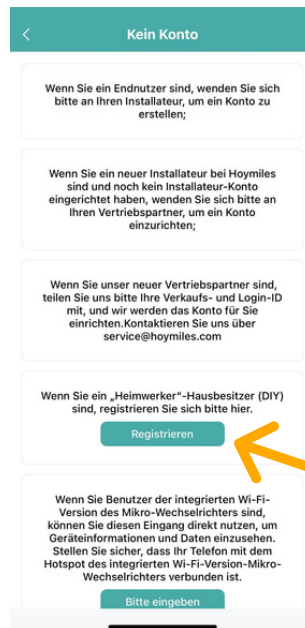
Kein Konto

Wenn Sie ein Endnutzer sind, wenden Sie sich bitte an Ihren Installateur, um ein Konto zu erstellen;

Wenn Sie ein neuer Installateur bei Hoymiles sind und noch kein Installateur-Konto eingerichtet haben, wenden Sie sich bitte an Ihren Vertriebspartner, um ein Konto einzurichten;

Wenn Sie unser neuer Vertriebspartner sind, teilen Sie uns bitte Ihre Verkaufs- und Login-ID mit, und wir werden das Konto für Sie einrichten.Kontaktieren Sie uns über service@hoymiles.com

Wenn Sie ein „Heimwerker"-Hausbesitzer (DIY) sind, registrieren Sie sich bitte hier.

Registrieren

Wenn Sie Benutzer der integrierten Wi-Fi-Version des Mikro-Wechselrichters sind, können Sie diesen Eingang direkt nutzen, um Geräteinformationen und Daten einzusehen. Stellen Sie sicher, dass Ihr Telefon mit dem Hotspot des integrierten Wi-Fi-Version-Mikro-Wechselrichters verbunden ist.

Bitte eingeben